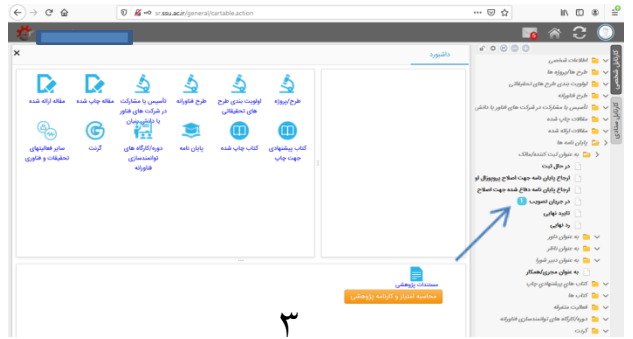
sr.ssu.ac.ir/general/cartable.action

داشبورد

طرح/پروژه
اولویت بندی طرح های تحقیقاتی
طرح فناورانه
تاسیس یا مشارکت در شرکت های فناور یا دانش بنیان
مقاله چاپ شده
مقاله ارائه شده

کتاب پیشنهادی جهت چاپ
کتاب چاپ شده
پایان نامه
دوره/کارگاه های توانمندسازی فناورانه
گرنت
سایر فعالیتهای تحقیقات و فناوری

مستندات پژوهشی
محاسبه امتیاز و کارنامه پژوهشی

۳

کارتابل شخصی
کارتابل سازمانی

اطلاعات شخصی
طرح ها/پروژه ها
اولویت بندی طرح های تحقیقاتی
طرح فناورانه
تاسیس یا مشارکت در شرکت های فناور یا دانش
مقالات چاپ شده
مقالات ارائه شده
پایان نامه ها
به عنوان استاد/مشاور
در حال ثبت
ارجاع پایان نامه جهت اصلاح پروپوزال
ارجاع پایان نامه دفاع شده جهت اصلاح
در جریان تصویب
تایید نهایی
رد نهایی
به عنوان داور
به عنوان ناظر
به عنوان دبیر شورا
به عنوان مجری/همکار
کتاب های پیشنهادی جهت چاپ
کتاب ها
فعالیت مشترک
دوره/کارگاه های توانمندسازی فناورانه
گرنت